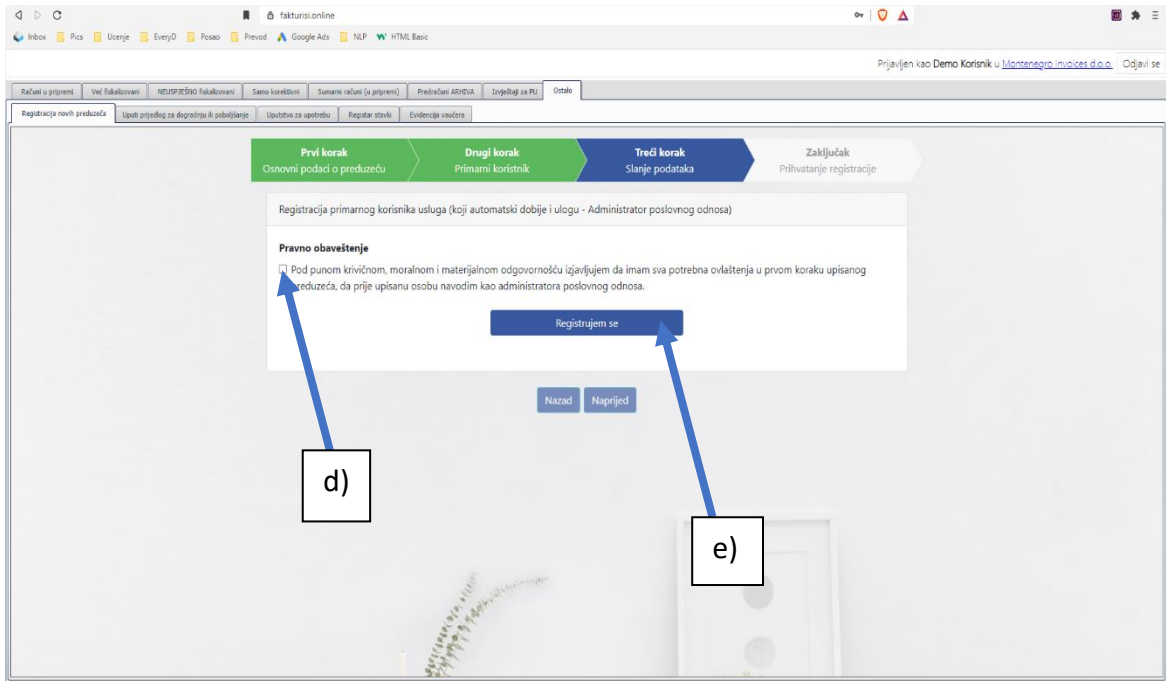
fakturisi.online

Inbox Pics Ucenje EveryD Posao Prevod Google Ads NLP HTML Basic

Prijavljen kao Demo Korisnik u Montenegro Invoices d.o.o. Odjavi se

Računi u pripremi | Već fiskalizovani | NEUSPJEŠNO fiskalizovani | Samo korektivni | Sumarni računi (u pripremi) | Predračuni ARHIVA | Izvještaji za PU | Ostalo

Registracija novih preduzeća | Uputi prijedlog za dogradnju ili poboljšanje | Uputstvo za upotrebu | Registar stavki | Evidencija vaučera

Prvi korak
Osnovni podaci o preduzeću

Drugi korak
Primarni korisnik

Treći korak
Slanje podataka

Zaključak
Prihvatanje registracije

Registracija primarnog korisnika usluga (koji automatski dobije i ulogu - Administrator poslovnog odnosa)

Pravno obaveštenje

Pod punom krivičnom, moralnom i materijalnom odgovornošću izjavljujem da imam sva potrebna ovlaštenja u prvom koraku upisanog preduzeća, da prije upisanu osobu navodim kao administratora poslovnog odnosa.

Registrujem se

Nazad Naprijed

d)

e)